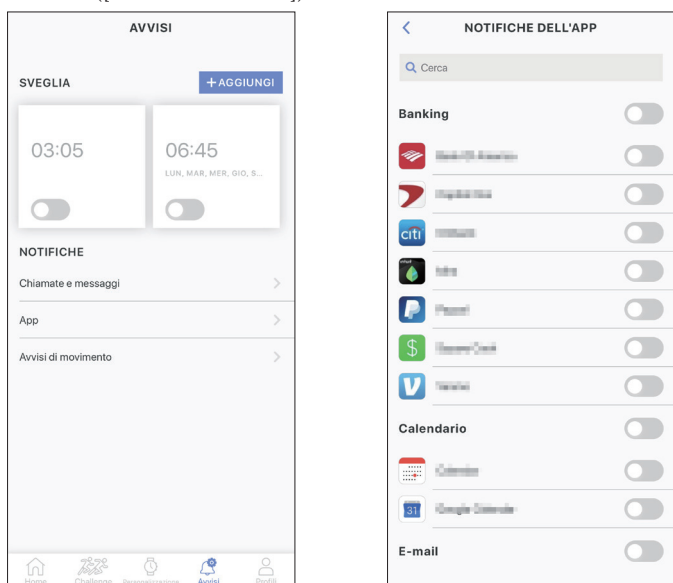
AVVISI

SVEGLIA

+ AGGIUNGI

03:05

06:45

LUN, MAR, MER, GIO, S...

NOTIFICHE

Chiamate e messaggi

App

Avvisi di movimento

Home Challenge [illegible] Avvisi Profili

NOTIFICHE DELL'APP

Cerca

Banking

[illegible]

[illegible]

citi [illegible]

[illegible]

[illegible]

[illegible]

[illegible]

Calendario

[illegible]

31 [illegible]

E-mail